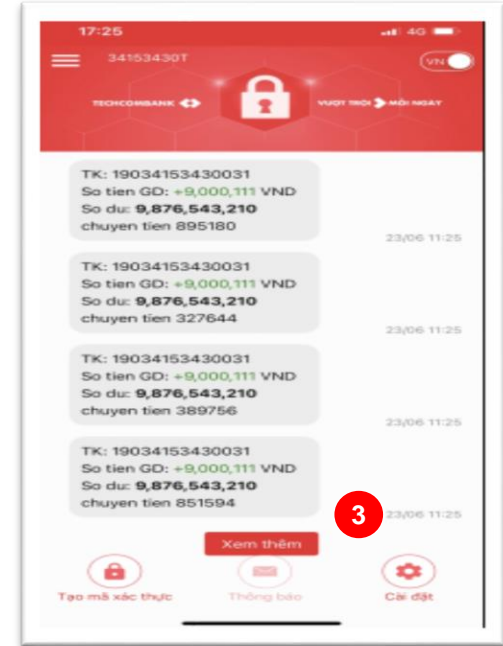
17:25
4G

34153430T
VN

TECHCOMBANK
VƯỢT TRỘI MỖI NGÀY

TK: 19034153430031
So tien GD: +9,000,111 VND
So du: 9,876,543,210
chuyen tien 895180
23/06 11:25

TK: 19034153430031
So tien GD: +9,000,111 VND
So du: 9,876,543,210
chuyen tien 327644
23/06 11:25

TK: 19034153430031
So tien GD: +9,000,111 VND
So du: 9,876,543,210
chuyen tien 389756
23/06 11:25

TK: 19034153430031
So tien GD: +9,000,111 VND
So du: 9,876,543,210
chuyen tien 851594
23/06 11:25

3

Xem thêm

Tạo mã xác thực
Thông báo
Cài đặt